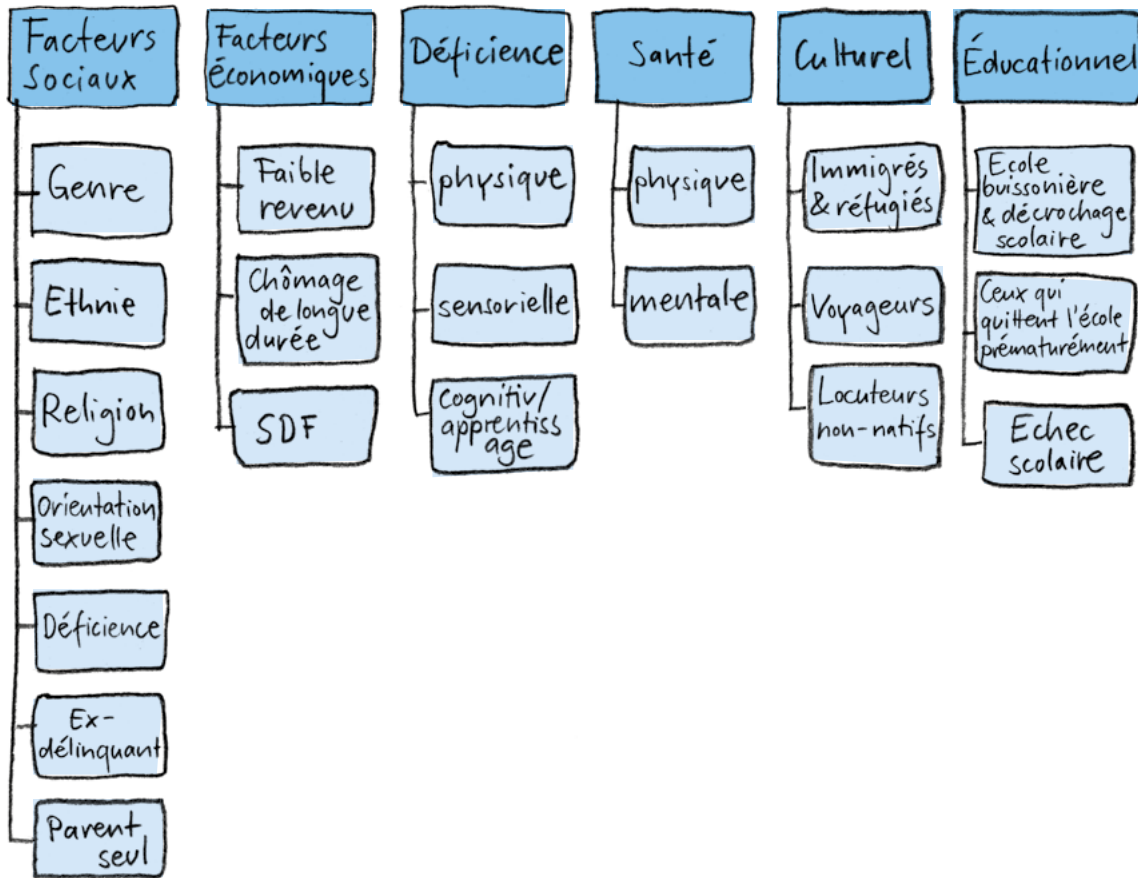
Facteurs Sociaux

Genre

Ethnie

Religion

Orientation sexuelle

Déficience

Ex-délinquant

Parent seul

Facteurs économiques

Faible revenu

Chômage de longue durée

SDF

Déficience

physique

sensorielle

cognitiv/apprentissage

Santé

physique

mentale

Culturel

Immigrés & réfugiés

Voyageurs

Locuteurs non-natifs

Éducationnel

Ecole buissonière & décrochage scolaire

Ceux qui quittent l'école prématurément

Echec scolaire